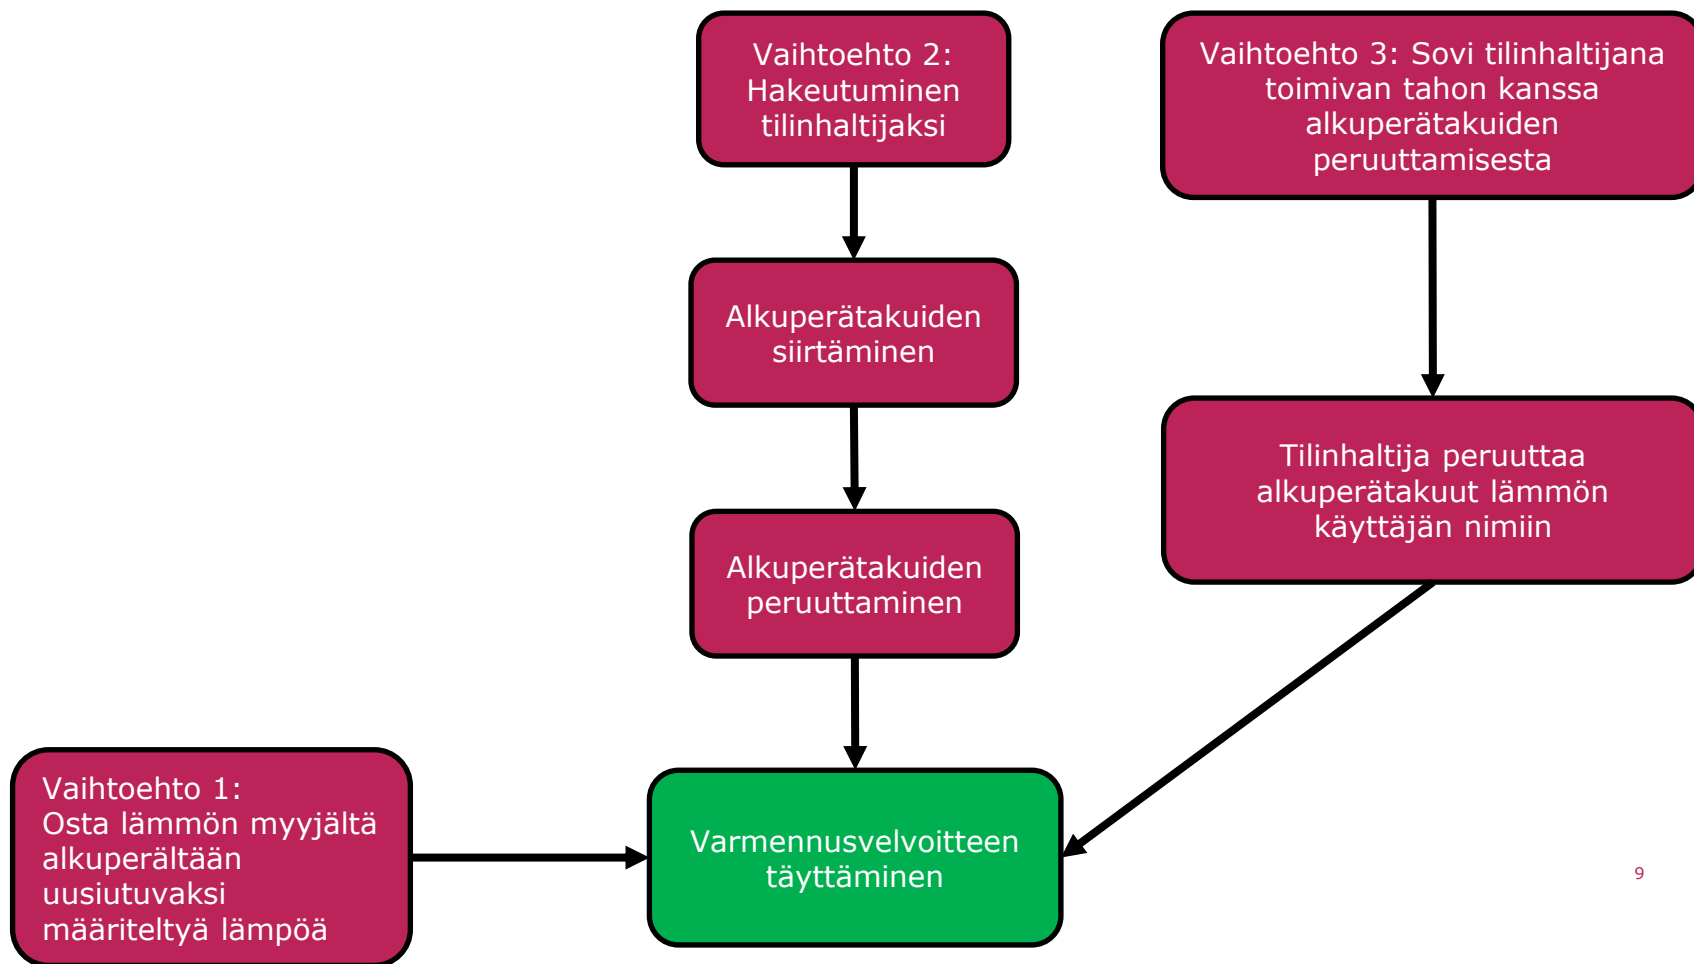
Vaihtoehto 2: Hakeutuminen tilinhaltijaksi

Vaihtoehto 3: Sovi tilinhaltijana toimivan tahon kanssa alkuperätakuiden peruuttamisesta

Alkuperätakuiden siirtäminen

Tilinhaltija peruuttaa alkuperätakuut lämmön käyttäjän nimiin

Alkuperätakuiden peruuttaminen

Vaihtoehto 1:
Osta lämmön myyjältä alkuperältään uusiutuvaksi määriteltyä lämpöä

Varmennusvelvoitteen täyttäminen

9